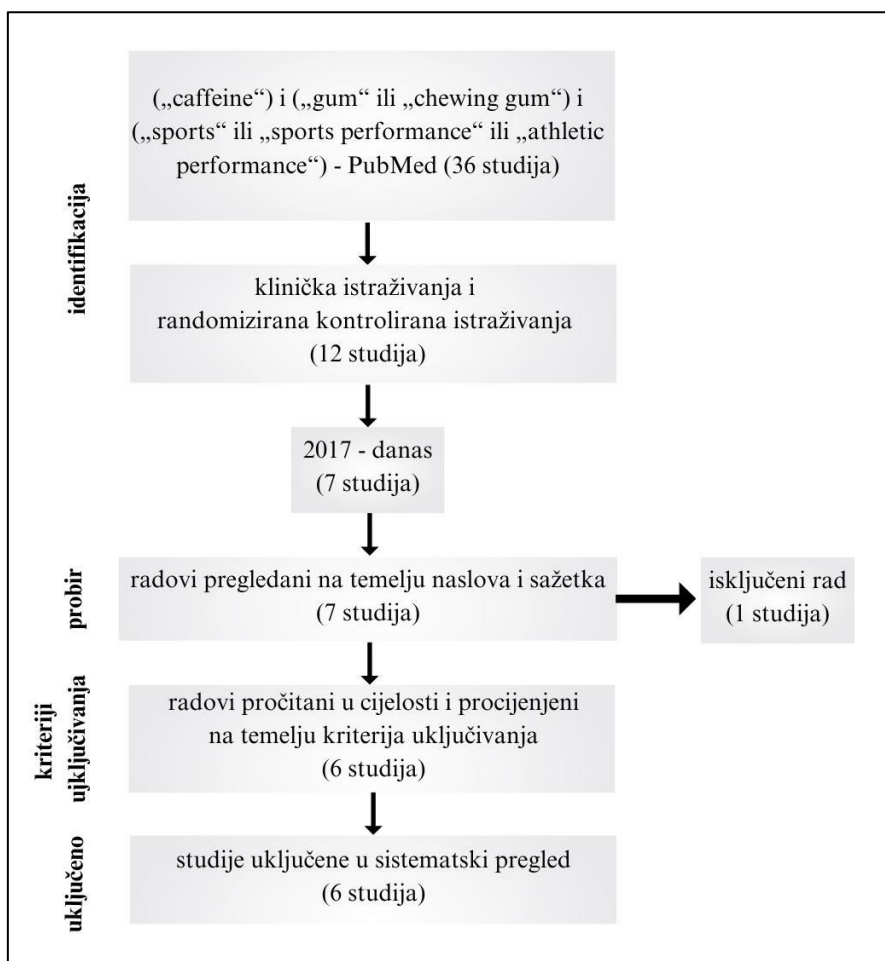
identifikacija

(„caffeine“) i („gum“ ili „chewing gum“) i („sports“ ili „sports performance“ ili „athletic performance“) - PubMed (36 studija)

klinička istraživanja i randomizirana kontrolirana istraživanja (12 studija)

2017 - danas (7 studija)

probir

radovi pregledani na temelju naslova i sažetka (7 studija)

isključeni rad (1 studija)

kriteriji uključivanja

radovi pročitani u cijelosti i procijenjeni na temelju kriterija uključivanja (6 studija)

uključeno

studije uključene u sistematski pregled (6 studija)